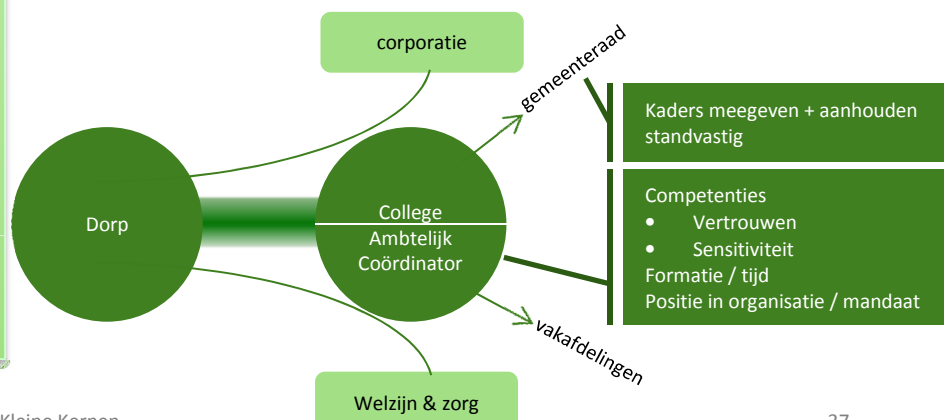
corporatie

gemeenteraad

Kaders meegeven + aanhouden standvastig

Dorp

College

Ambtelijk Coördinator

Competenties
• Vertrouwen
• Sensitiviteit
Formatie / tijd
Positie in organisatie / mandaat

vakafdelingen

Welzijn & zorg

Kleine Kernen

37